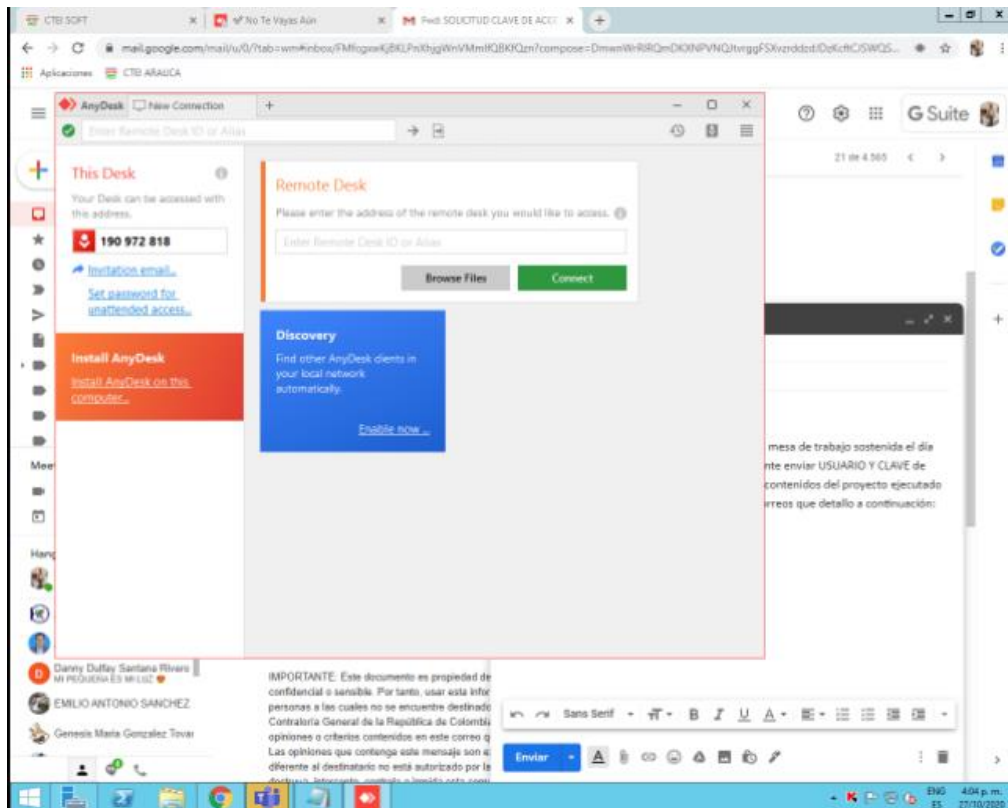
CTEI SOFT ×
No Te Vayas Aún ×
Fwd: SOLICITUD CLAVE DE ACC ×
+

mail.google.com/mail/u/0/?tab=wm#inbox/FMfcgxwKjBKLPnXhgWnVMmfQBKfQzn?compose=DmwnWRlRQmDKXNPVNQJtvrggFSXvzrddzdDzKcftCSWQS...

Aplicaciones CTEI ARAUCA

AnyDesk New Connection +

Enter Remote Desk ID or Alias

G Suite

21 de 4.565

This Desk

Your Desk can be accessed with this address.

190 972 818

Invitation email...

Set password for unattended access...

Install AnyDesk

Install AnyDesk on this computer...

Remote Desk

Please enter the address of the remote desk you would like to access.

Enter Remote Desk ID or Alias

Browse Files

Connect

Discovery

Find other AnyDesk clients in your local network automatically.

Enable now...

Meet

Hang

mesa de trabajo sostenida el día
nte enviar USUARIO Y CLAVE de
contenidos del proyecto ejecutado
rreos que detallo a continuación:

Danny Duffay Santana Rivera
MI PEQUEÑA ES MI LUZ

EMILIO ANTONIO SANCHEZ

Genesis Maria Gonzalez Tovar

IMPORTANTE: Este documento es propiedad de
confidencial o sensible. Por tanto, usar esta infor
personas a las cuales no se encuentre destinado
Contraloría General de la República de Colombia
opiniones o criterios contenidos en este correo q
Las opiniones que contenga este mensaje son e
diferente al destinatario no está autorizado por la
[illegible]

Sans Serif

Enviar

ENG ES
4:04 p. m.
27/10/2020